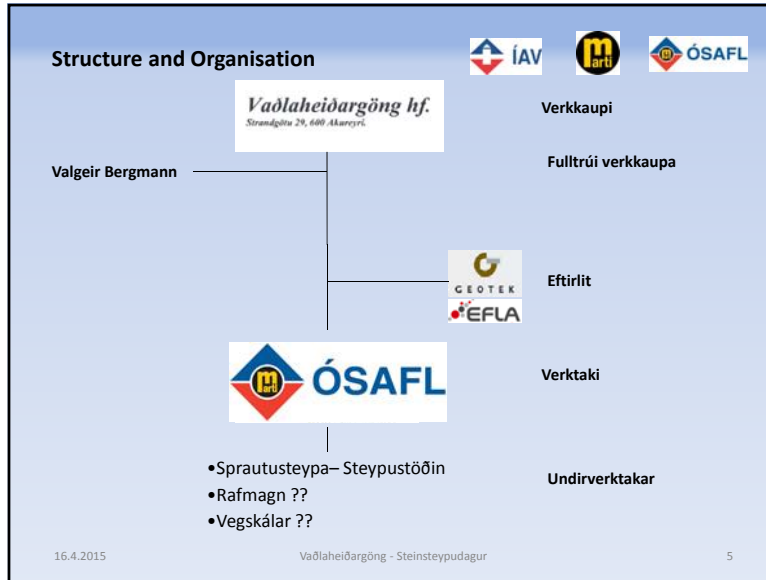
Structure and Organisation

ÍAV

arti

ÓSAFL

Vaðlaheiðargöng hf.
Strandgötu 29, 600 Akureyri.

Verkkaupi

Fulltrúi verkkaupa

Valgeir Bergmann

GEOTEK

EFLA

Eftirlit

arti

ÓSAFL

Verktaki

•Sprautusteypa– Steypustöðin
•Rafmagn ??
•Vegskálar ??

Undirverktakar

16.4.2015

Vaðlaheiðargöng - Steinsteypudagur

5